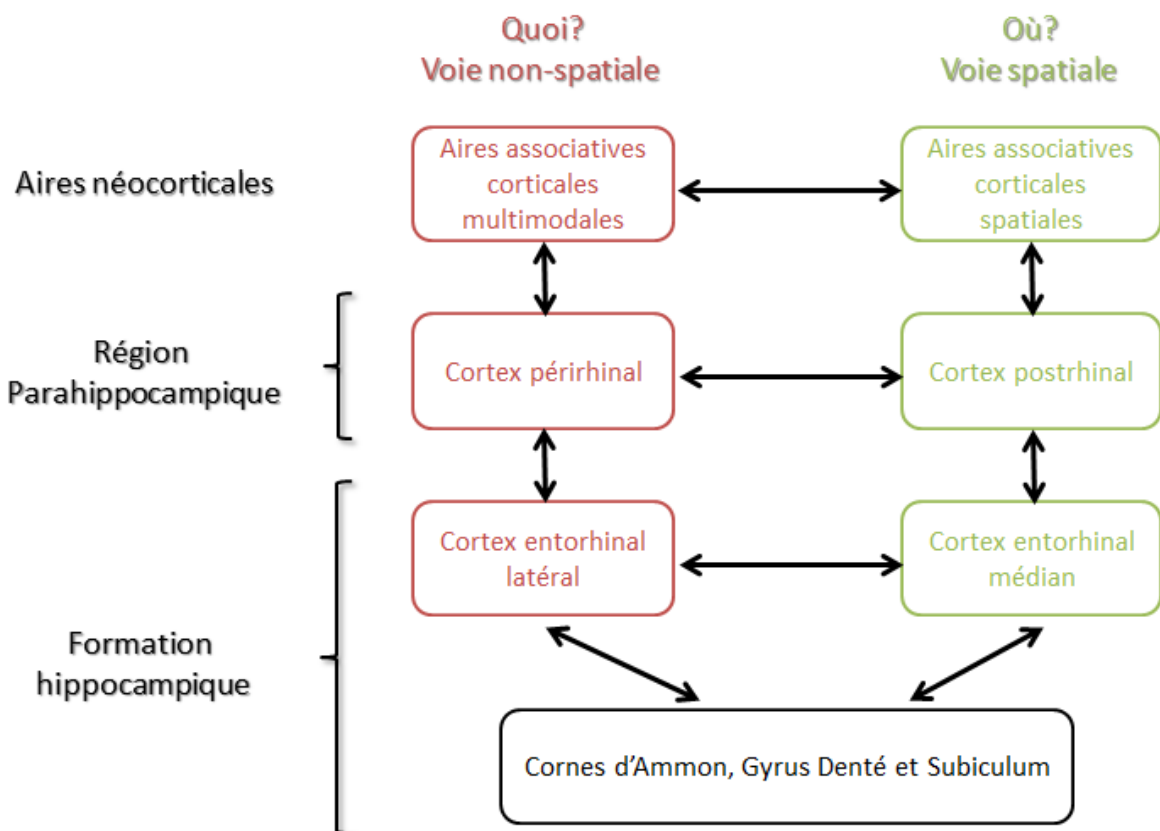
Quoi?
Voie non-spatiale

Où?
Voie spatiale

Aires néocorticales

Aires associatives corticales multimodales

Aires associatives corticales spatiales

Région Parahippocampique

Cortex périrhinal

Cortex postrhinal

Formation hippocampique

Cortex entorhinal latéral

Cortex entorhinal médian

Cornes d'Ammon, Gyrus Denté et Subiculum